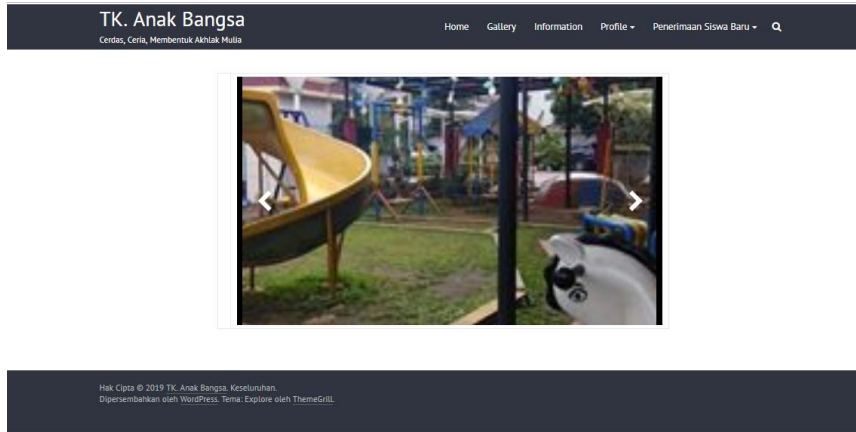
TK. Anak Bangsa
Cerdas, Ceria, Membentuk Akhlak Mulia

Home Gallery Information Profile ▾ Penerimaan Siswa Baru ▾

Hak Cipta © 2019 TK. Anak Bangsa. Keseluruhan.
Dipersembahkan oleh WordPress. Tema: Explore oleh ThemeGrill.